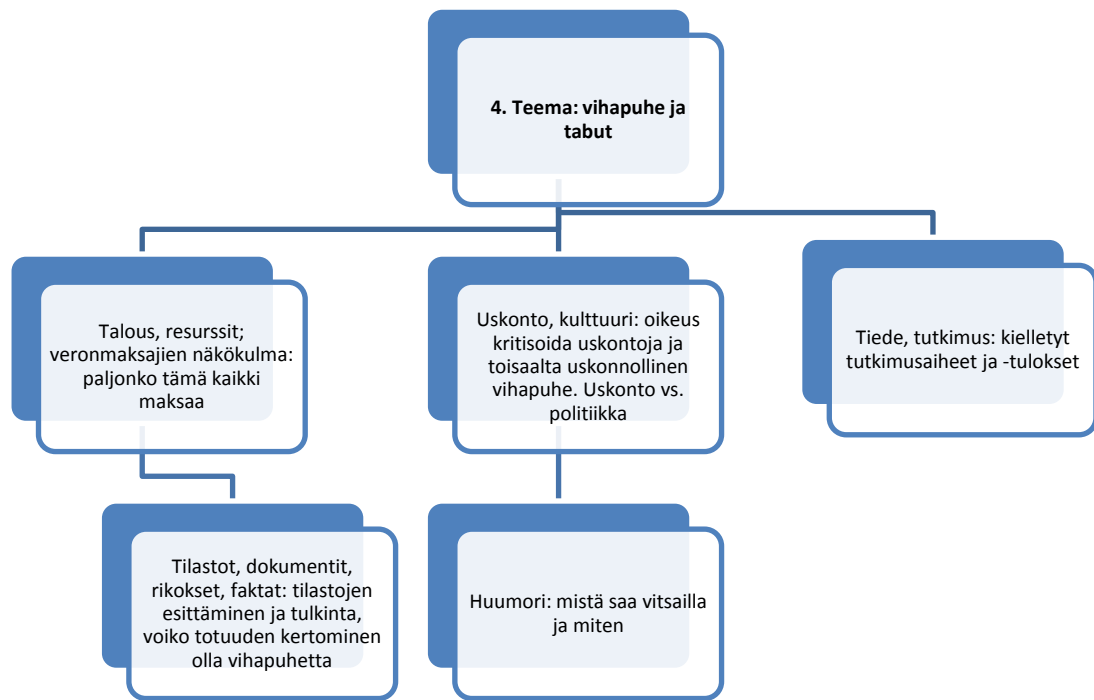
**4. Teema: vihapuhe ja tabut**

Talous, resurssit; veronmaksajien näkökulma: paljonko tämä kaikki maksaa

Uskonto, kulttuuri: oikeus kritisoida uskontoja ja toisaalta uskonnollinen vihapuhe. Uskonto vs. politiikka

Tiede, tutkimus: kielletyt tutkimusaiheet ja -tulokset

Tilastot, dokumentit, rikokset, faktat: tilastojen esittäminen ja tulkinta, voiko totuuden kertominen olla vihapuhetta

Huumori: mistä saa vitsailla ja miten